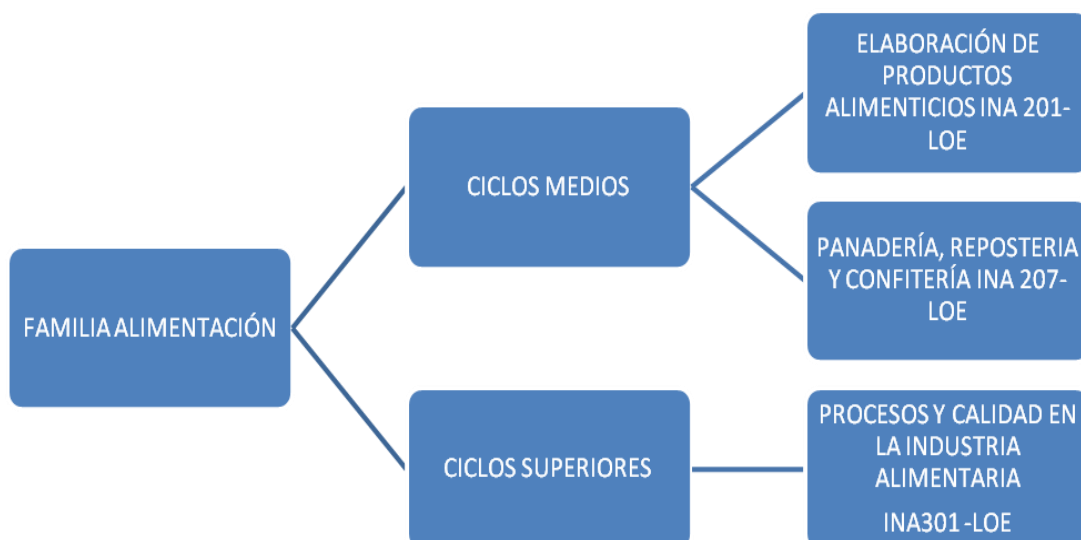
FAMILIA ALIMENTACIÓN

CICLOS MEDIOS

ELABORACIÓN DE PRODUCTOS ALIMENTICIOS INA 201-LOE

PANADERÍA, REPOSTERIA Y CONFITERÍA INA 207-LOE

CICLOS SUPERIORES

PROCESOS Y CALIDAD EN LA INDUSTRIA ALIMENTARIA

INA301 -LOE